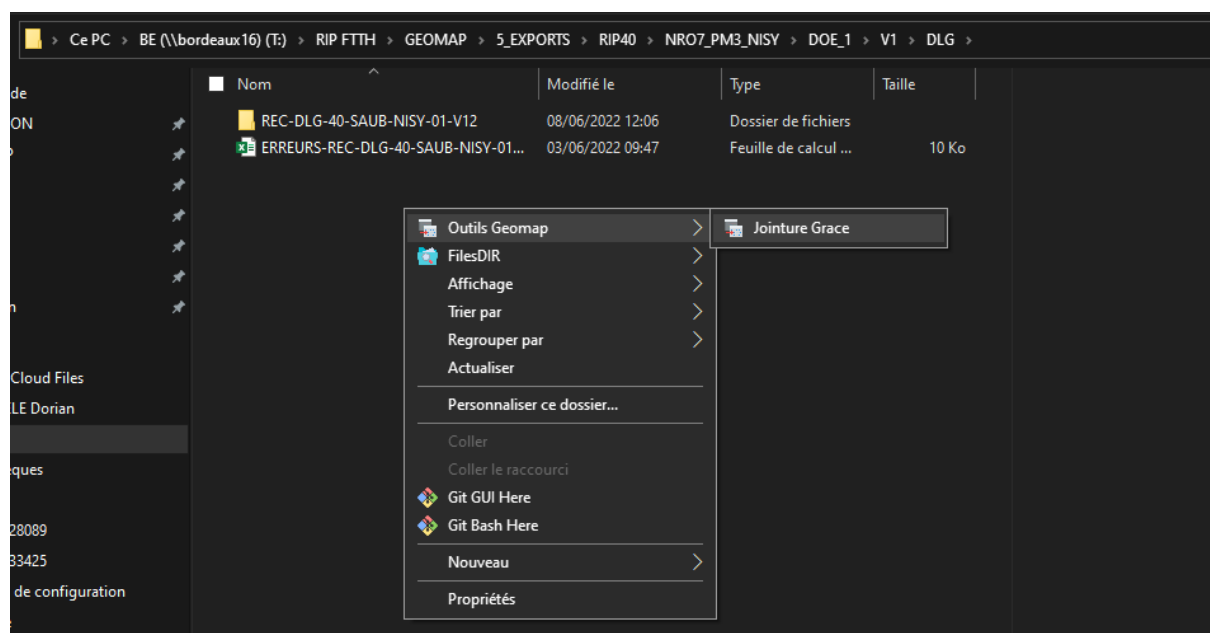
> Ce PC > BE (\\bordeaux16) (T:) > RIP FTTH > GEOMAP > 5_EXPORTS > RIP40 > NRO7_PM3_NISY > DOE_1 > V1 > DLG >

de
ON
n
Cloud Files
LE Dorian
eques
28089
33425
de configuration

| Nom | Modifié le | Type | Taille |
|---|---|---|---|
| REC-DLG-40-SAUB-NISY-01-V12 | 08/06/2022 12:06 | Dossier de fichiers | |
| ERREURS-REC-DLG-40-SAUB-NISY-01... | 03/06/2022 09:47 | Feuille de calcul ... | 10 Ko |

Outils Geomap
Jointure Grace
FilesDIR
Affichage
Trier par
Regrouper par
Actualiser
Personnaliser ce dossier...
Coller
Coller le raccourci
Git GUI Here
Git Bash Here
Nouveau
Propriétés